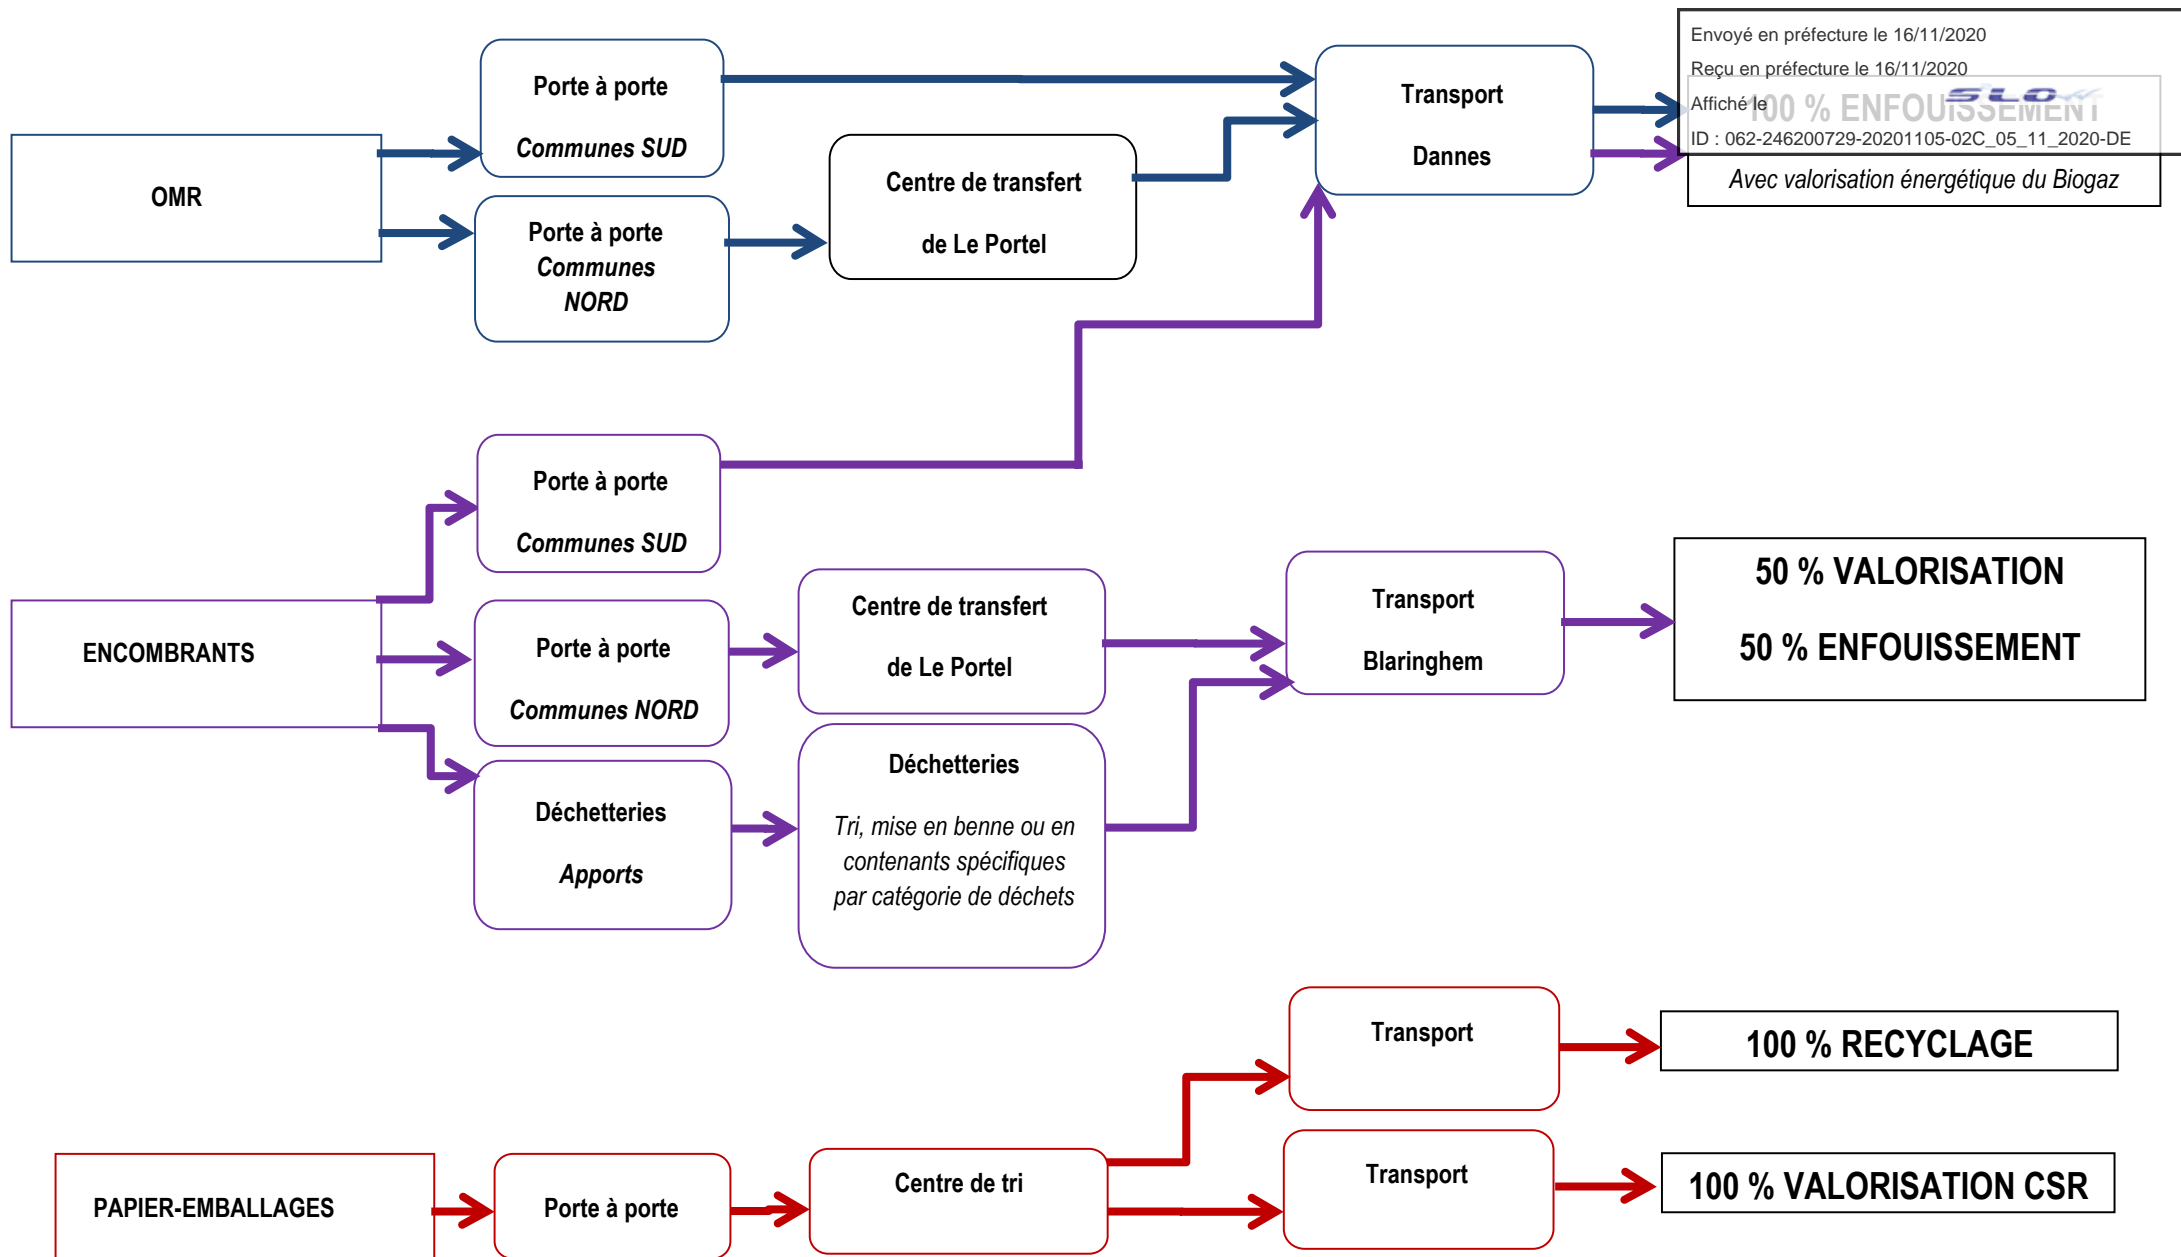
Envoyé en préfecture le 16/11/2020

Reçu en préfecture le 16/11/2020

Affiché le

ID : 062-246200729-20201105-02C_05_11_2020-DE

OMR

Porte à porte

Communes SUD

Porte à porte

Communes NORD

Centre de transfert

de Le Portel

Transport

Dannes

100 % ENFOUISSEMENT

Avec valorisation énergétique du Biogaz

ENCOMBRANTS

Porte à porte

Communes SUD

Porte à porte

Communes NORD

Déchetteries

Apports

Centre de transfert

de Le Portel

Déchetteries

Tri, mise en benne ou en contenants spécifiques par catégorie de déchets

Transport

Blaringhem

50 % VALORISATION

50 % ENFOUISSEMENT

PAPIER-EMBALLAGES

Porte à porte

Centre de tri

Transport

Transport

100 % RECYCLAGE

100 % VALORISATION CSR